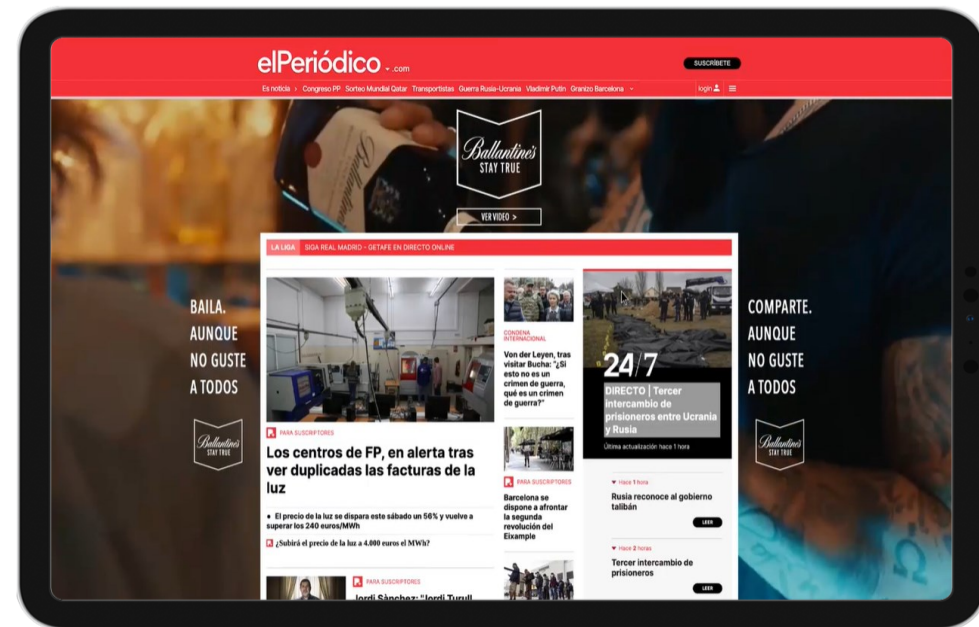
elPeriódico .com

SUSCRÍBETE

Es noticia › Congreso PP Sorteo Mundial Qatar Transportistas Guerra Rusia-Ucrania Vladimir Putin Granizo Barcelona

login

Ballantine's STAY TRUE

VER VIDEO >

BAILA. AUNQUE NO GUSTE A TODOS

Ballantine's STAY TRUE

COMPARTE. AUNQUE NO GUSTE A TODOS

Ballantine's STAY TRUE

LA LIGA SIGA REAL MADRID - GETAFE EN DIRECTO ONLINE

PARA SUSCRIPTORES

Los centros de FP, en alerta tras ver duplicadas las facturas de la luz

El precio de la luz se dispara este sábado un 56% y vuelve a superar los 240 euros/MWh

¿Subirá el precio de la luz a 4.000 euros el MWh?

CONDENA INTERNACIONAL

Von der Leyen, tras visitar Bucha: "¿Si esto no es un crimen de guerra, qué es un crimen de guerra?"

PARA SUSCRIPTORES

Barcelona se dispone a afrontar la segunda revolución del Eixample

24/7

DIRECTO | Tercer intercambio de prisioneros entre Ucrania y Rusia

Última actualización hace 1 hora

Hace 1 hora

Rusia reconoce al gobierno talibán

LEER

Hace 2 horas

Tercer intercambio de prisioneros

LEER

PARA SUSCRIPTORES

Jordi Sànchez: "Jordi Turull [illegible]